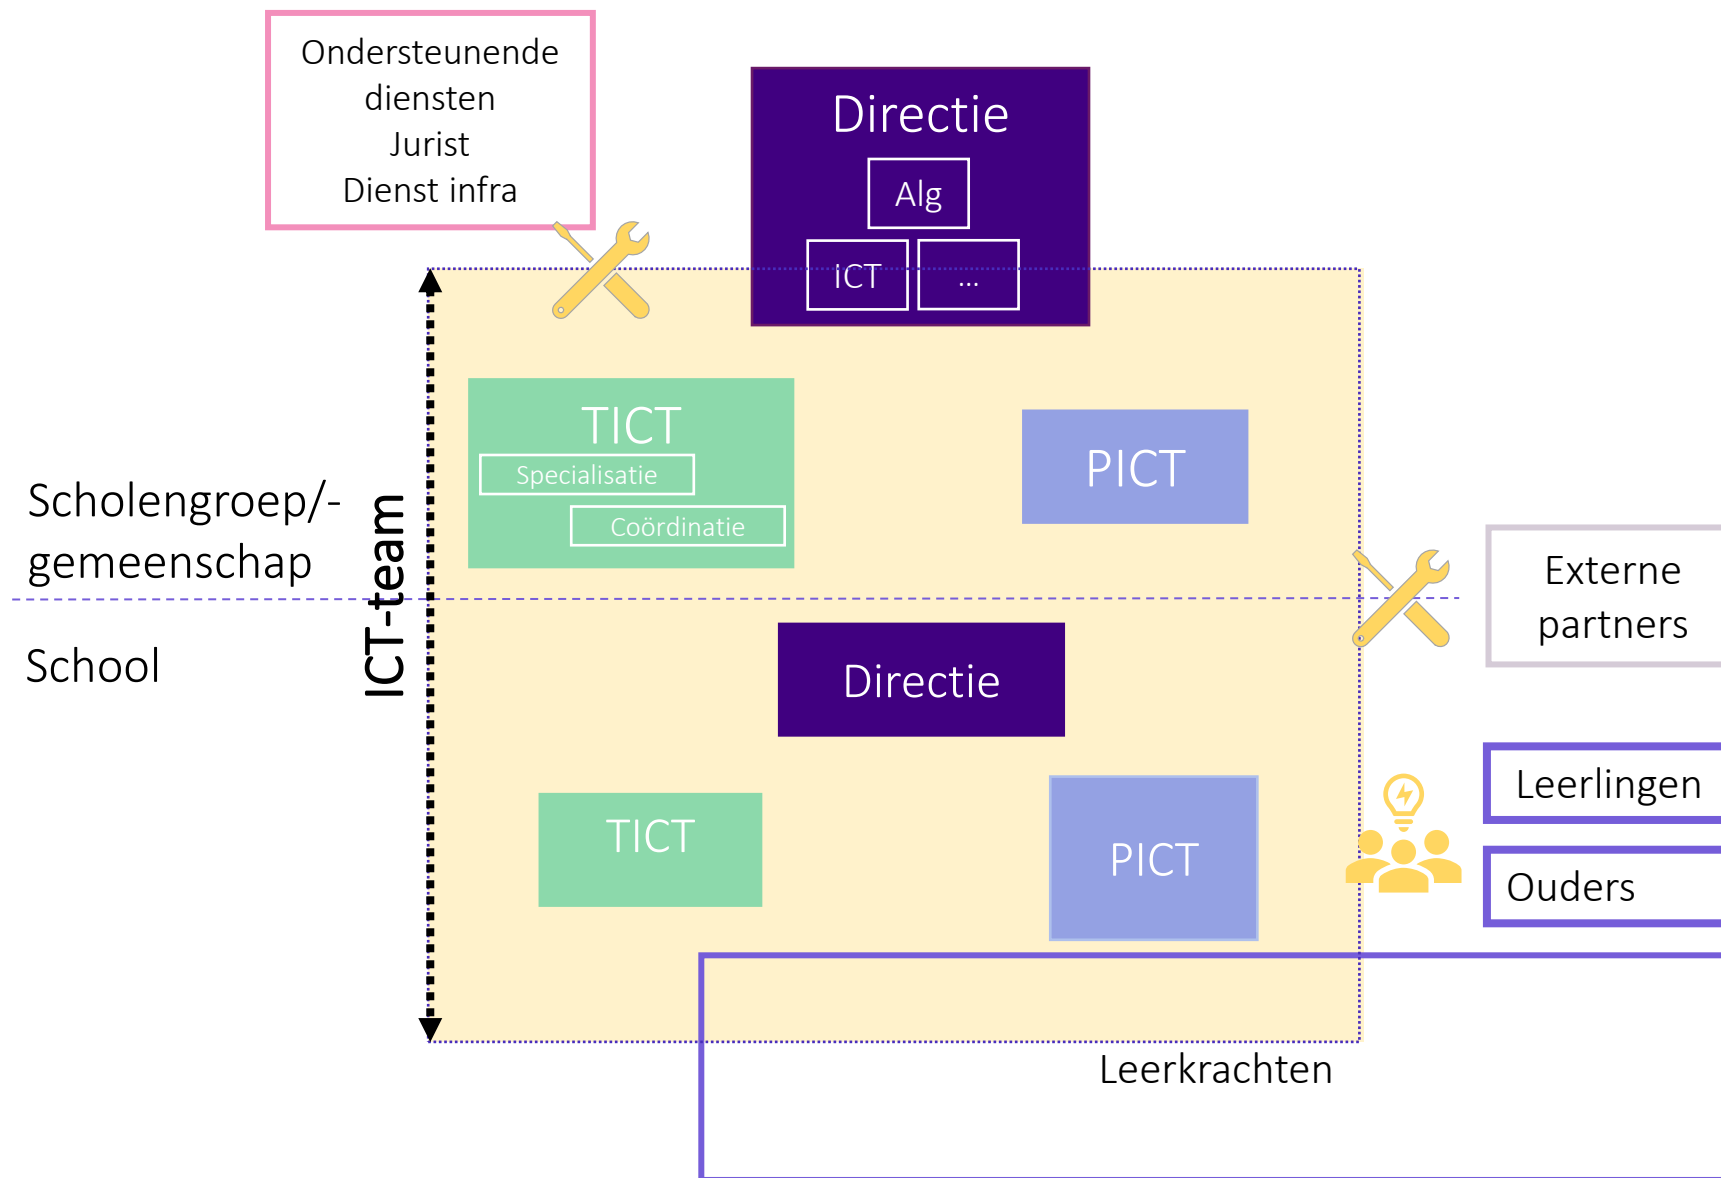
Ondersteunende diensten
Jurist
Dienst infra

Directie
Alg
ICT
...

Scholengroep/-gemeenschap

School

ICT-team

TICT
Specialisatie
Coördinatie

PICT

Externe partners

Directie

TICT

PICT

Leerlingen

Ouders

Leerkrachten